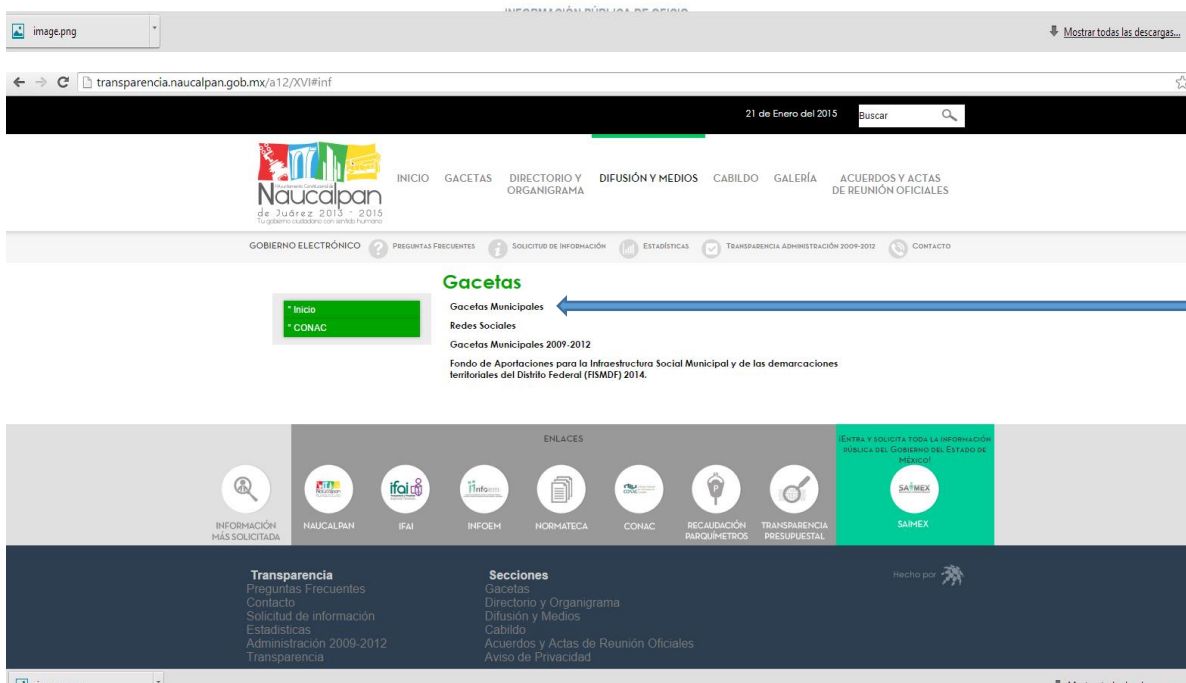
INFORMACIÓN PÚBLICA DE OFICIO

image.png

Mostrar todas las descargas...

transparencia.naucalpan.gob.mx/a12/XVI#inf

21 de Enero del 2015

Buscar

Ayuntamiento Constitucional de Naucalpan de Juárez 2013 - 2015
Tu gobierno ciudadano con sentido humano

INICIO GACETAS DIRECTORIO Y ORGANIGRAMA DIFUSIÓN Y MEDIOS CABILDO GALERÍA ACUERDOS Y ACTAS DE REUNIÓN OFICIALES

GOBIERNO ELECTRÓNICO PREGUNTAS FRECUENTES SOLICITUD DE INFORMACIÓN ESTADÍSTICAS TRANSPARENCIA ADMINISTRACIÓN 2009-2012 CONTACTO

Gacetas

* Inicio
* CONAC

Gacetas Municipales

Redes Sociales

Gacetas Municipales 2009-2012

Fondo de Aportaciones para la Infraestructura Social Municipal y de las demarcaciones territoriales del Distrito Federal (FISMDF) 2014.

ENLACES

¡ENTRA Y SOLICITA TODA LA INFORMACIÓN PÚBLICA DEL GOBIERNO DEL ESTADO DE MÉXICO!

INFORMACIÓN MÁS SOLICITADA

NAUCALPAN

IFAI

INFOEM

NORMATECA

CONAC

RECAUDACIÓN PARQUÍMETROS

TRANSPARENCIA PRESUPUESTAL

SAIMEX

Transparencia
Preguntas Frecuentes
Contacto
Solicitud de información
Estadisticas
Administración 2009-2012
Transparencia

Secciones
Gacetas
Directorio y Organigrama
Difusión y Medios
Cabildo
Acuerdos y Actas de Reunión Oficiales
Aviso de Privacidad

Hecho por